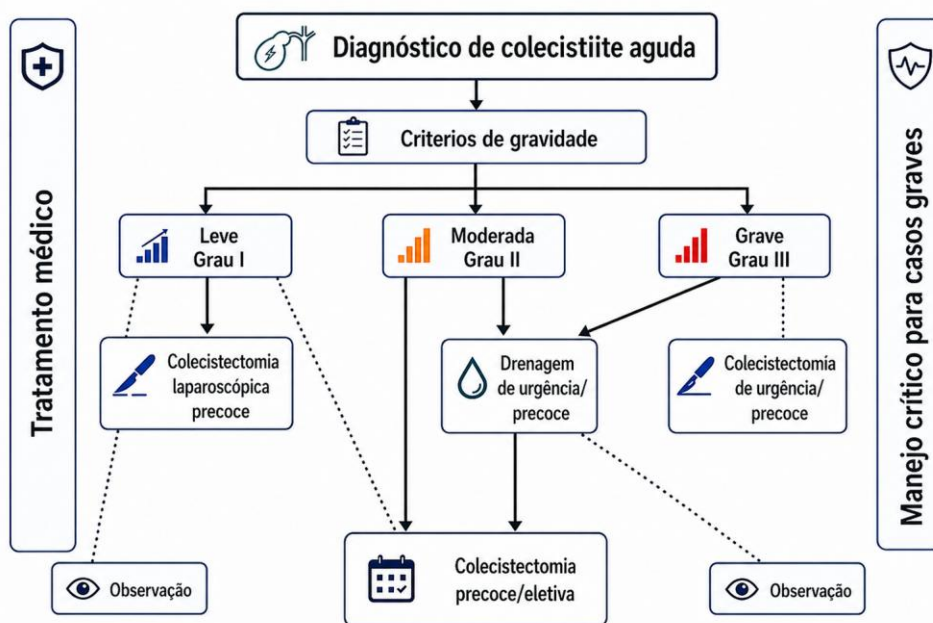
Tratamento médico

Diagnóstico de colecistiite aguda

Criterios de gravidade

Leve
Grau I

Moderada
Grau II

Grave
Grau III

Colecistectomia laparoscópica precoce

Drenagem de urgência/ precoce

Colecistectomia de urgência/ precoce

Colecistectomia precoce/eletiva

Observação

Observação

Manejo crítico para casos graves